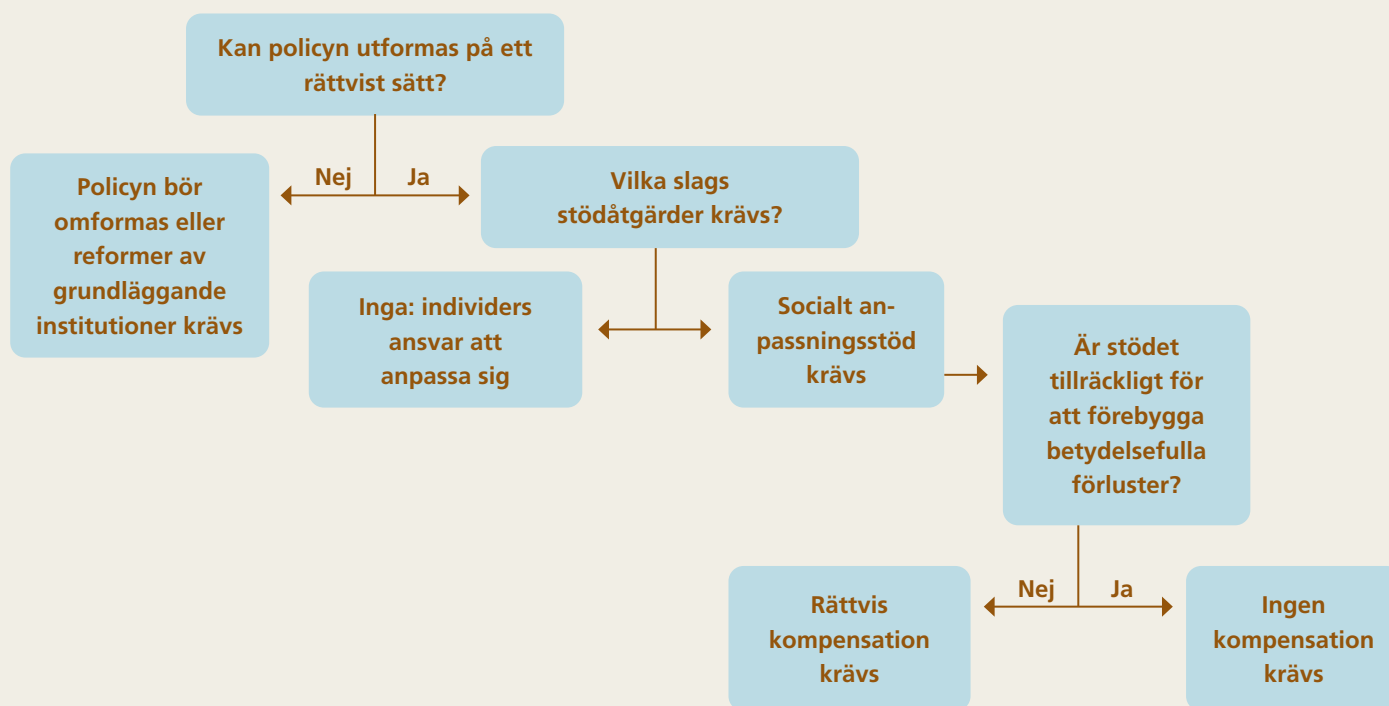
Kan policyn utformas på ett rättvist sätt?

Nej

Ja

Policyn bör omformas eller reformer av grundläggande institutioner krävs

Vilka slags stödåtgärder krävs?

Inga: individers ansvar att anpassa sig

Socialt anpassningsstöd krävs

Är stödet tillräckligt för att förebygga betydelsefulla förluster?

Nej

Ja

Rättvis kompensation krävs

Ingen kompensation krävs